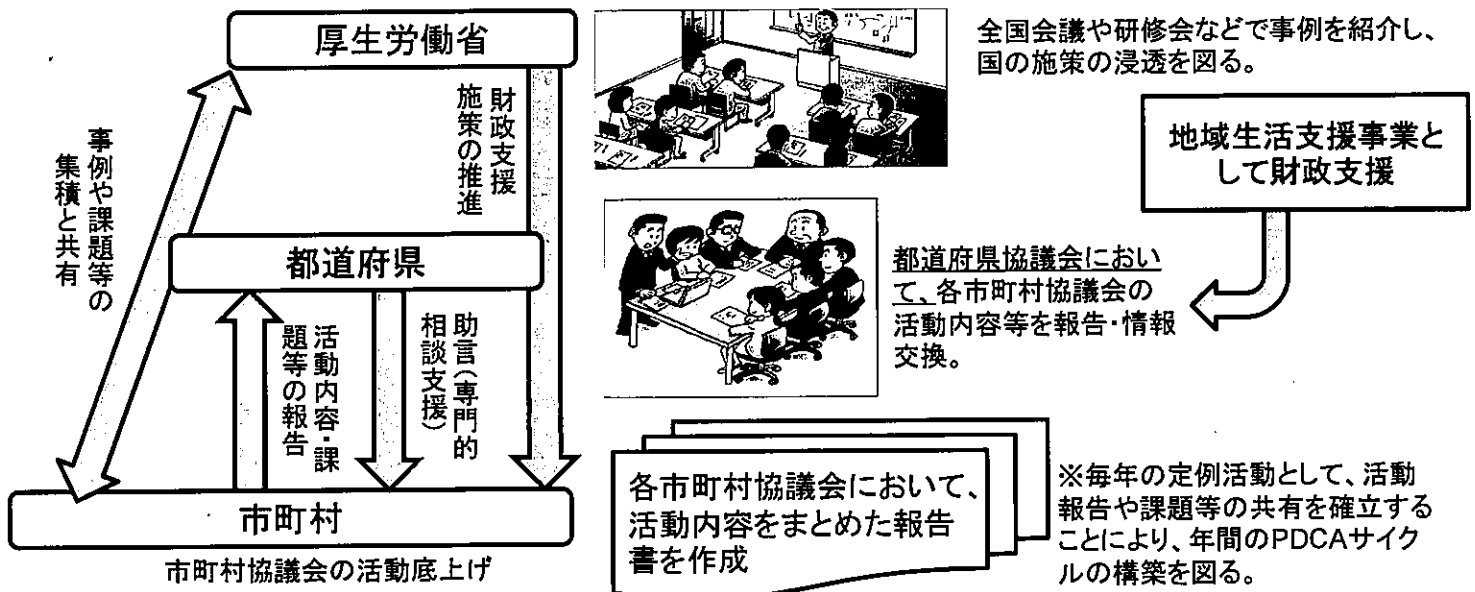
厚生労働省

事例や課題等の集積と共有

財政支援
施策の推進

都道府県

活動内容・課題等の報告

助言(専門的相談支援)

市町村

市町村協議会の活動底上げ

全国会議や研修会などで事例を紹介し、国の施策の浸透を図る。

地域生活支援事業として財政支援

都道府県協議会において、各市町村協議会の活動内容等を報告・情報交換。

各市町村協議会において、活動内容をまとめた報告書を作成

※毎年の定例活動として、活動報告や課題等の共有を確立することにより、年間のPDCAサイクルの構築を図る。